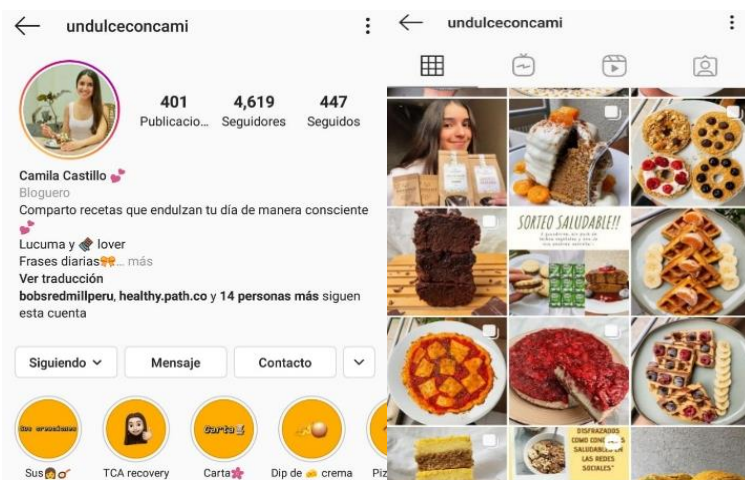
undulceconcami

401 Publicacio...
4,619 Seguidores
447 Seguidos

Camila Castillo 💕
Bloguero
Comparto recetas que endulzan tu día de manera consciente 💕
Lucuma y 🍫 lover
Frases diarias🎀... más
Ver traducción
bobsredmillperu, healthy.path.co y 14 personas más siguen esta cuenta

Siguiendo
Mensaje
Contacto

Sus👩‍🍳
TCA recovery
Carta🌸
Dip de 🧀 crema
Piz

undulceconcami

SORTEO SALUDABLE!!

DISFRAZADOS COMO CONSEJOS SALUDABLES EN LAS REDES SOCIALES